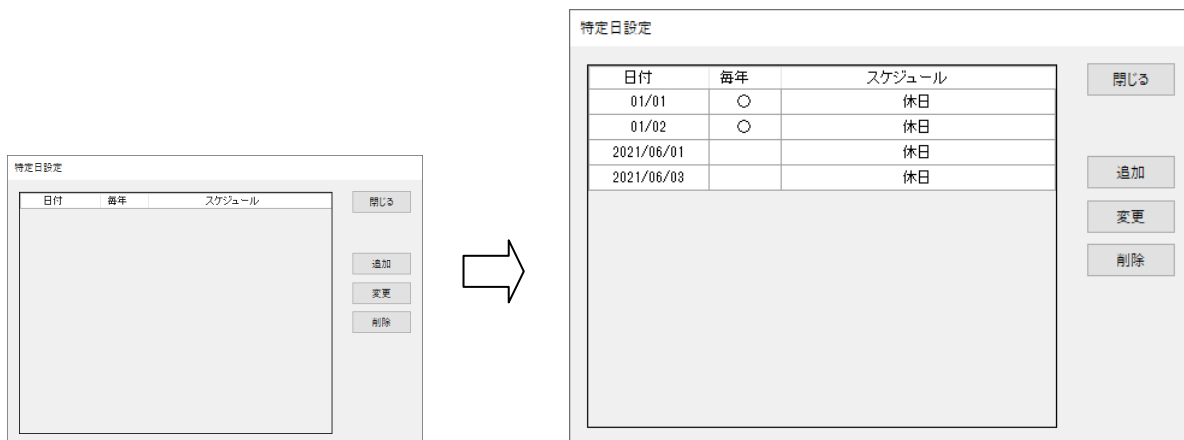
特定日設定

| 日付 | 毎年 | スケジュール |
|---|---|---|

閉じる

追加

変更

削除

特定日設定

| 日付 | 毎年 | スケジュール |
|---|---|---|
| 01/01 | ○ | 休日 |
| 01/02 | ○ | 休日 |
| 2021/06/01 | | 休日 |
| 2021/06/03 | | 休日 |

閉じる

追加

変更

削除